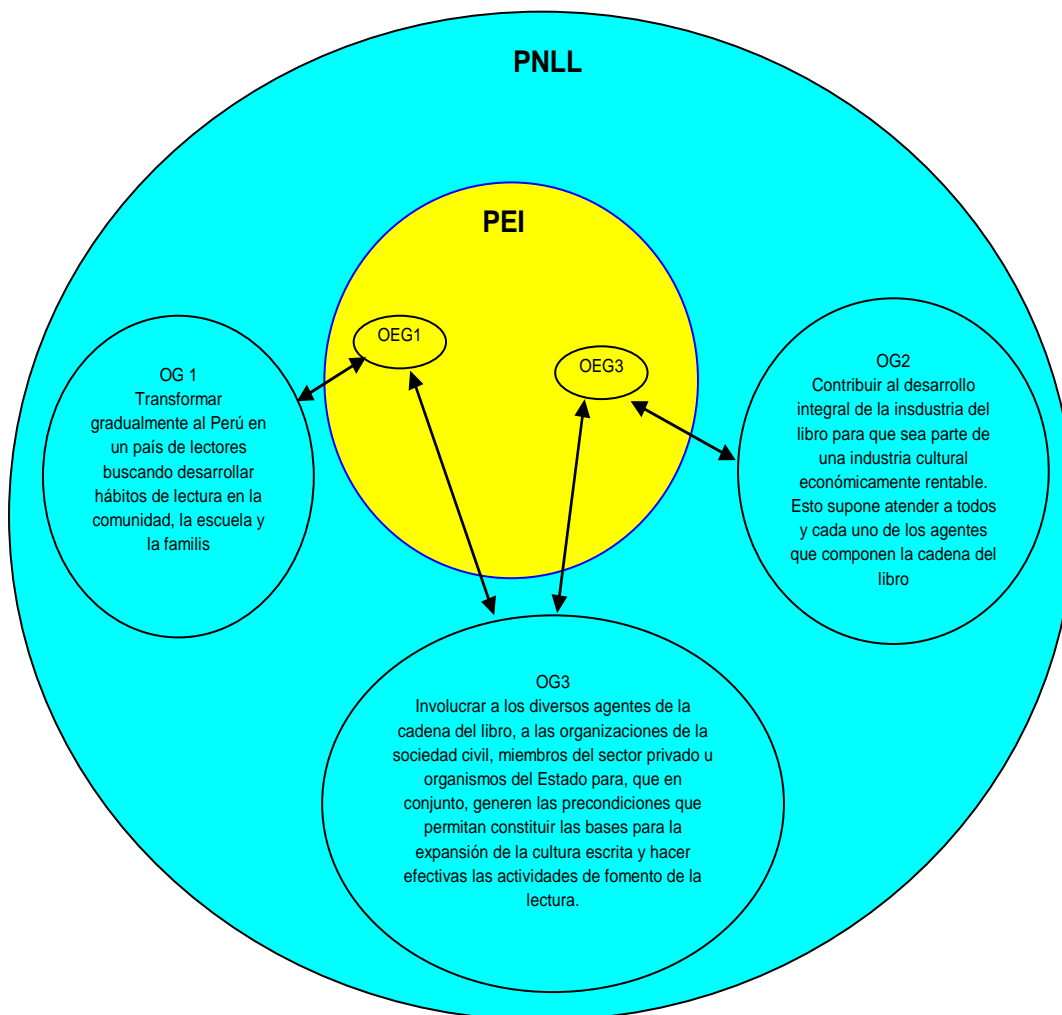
PNLL

PEI

OEG1

OEG3

OG 1
Transformar gradualmente al Perú en un país de lectores buscando desarrollar hábitos de lectura en la comunidad, la escuela y la familis

OG2
Contribuir al desarrollo integral de la insdustria del libro para que sea parte de una industria cultural económicamente rentable. Esto supone atender a todos y cada uno de los agentes que componen la cadena del libro

OG3
Involucrar a los diversos agentes de la cadena del libro, a las organizaciones de la sociedad civil, miembros del sector privado u organismos del Estado para, que en conjunto, generen las precondiciones que permitan constituir las bases para la expansión de la cultura escrita y hacer efectivas las actividades de fomento de la lectura.